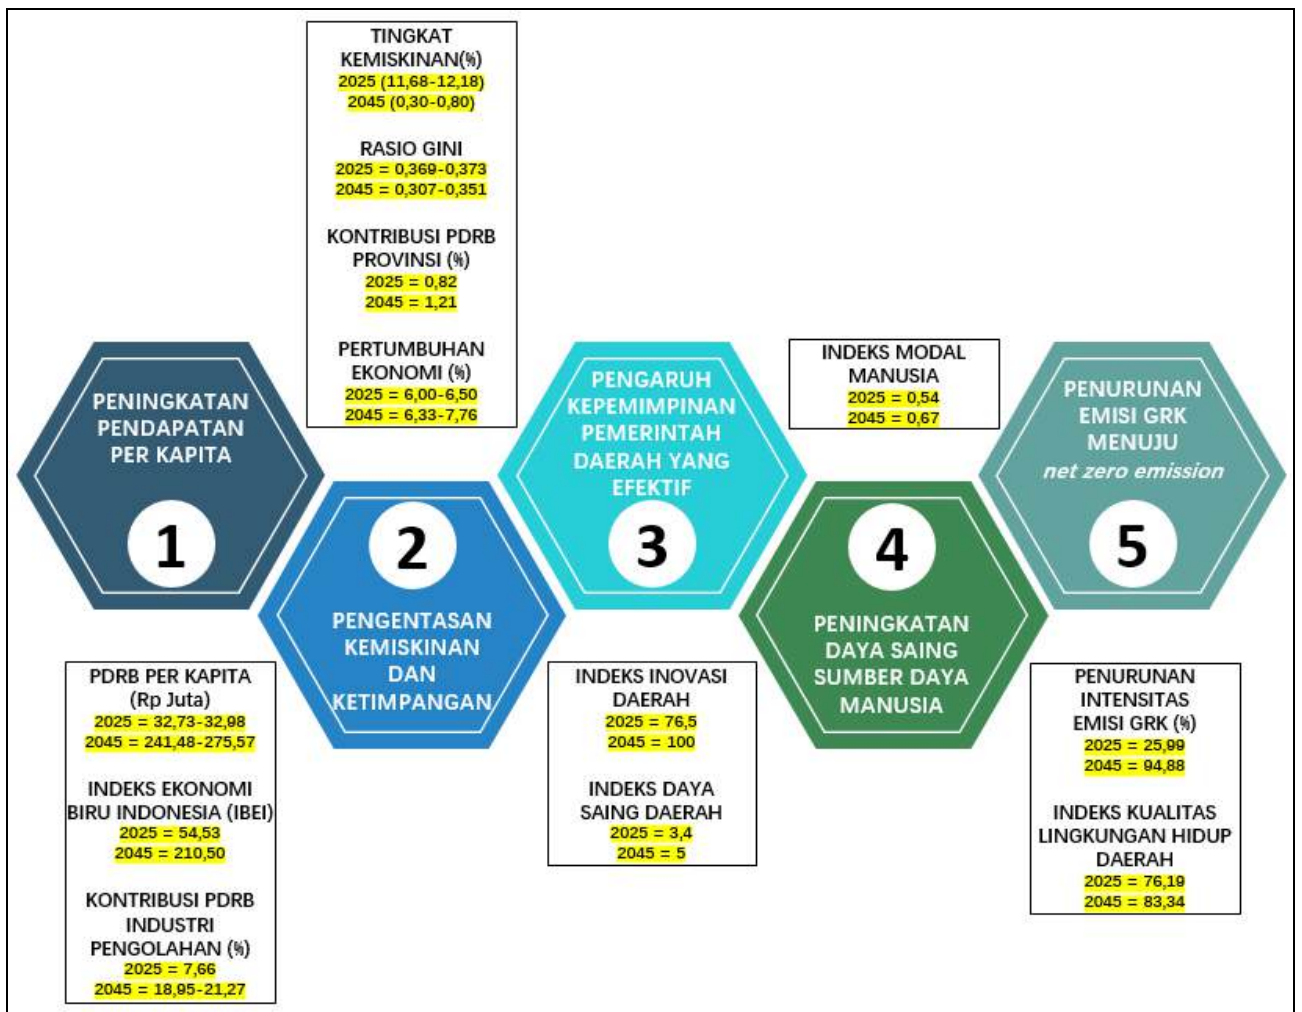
TINGKAT KEMISKINAN(%)
2025 (11,68-12,18)
2045 (0,30-0,80)

RASIO GINI
2025 = 0,369-0,373
2045 = 0,307-0,351

KONTRIBUSI PDRB PROVINSI (%)
2025 = 0,82
2045 = 1,21

PERTUMBUHAN EKONOMI (%)
2025 = 6,00-6,50
2045 = 6,33-7,76

PENINGKATAN PENDAPATAN PER KAPITA

1

2

PENGENTASAN KEMISKINAN DAN KETIMPANGAN

PENGARUH KEPEMIMPINAN PEMERINTAH DAERAH YANG EFEKTIF

3

INDEKS MODAL MANUSIA
2025 = 0,54
2045 = 0,67

4

PENINGKATAN DAYA SAING SUMBER DAYA MANUSIA

PENURUNAN EMISI GRK MENUJU net zero emission

5

PDRB PER KAPITA (Rp Juta)
2025 = 32,73-32,98
2045 = 241,48-275,57

INDEKS EKONOMI BIRU INDONESIA (IBEI)
2025 = 54,53
2045 = 210,50

KONTRIBUSI PDRB INDUSTRI PENGOLAHAN (%)
2025 = 7,66
2045 = 18,95-21,27

INDEKS INOVASI DAERAH
2025 = 76,5
2045 = 100

INDEKS DAYA SAING DAERAH
2025 = 3,4
2045 = 5

PENURUNAN INTENSITAS EMISI GRK (%)
2025 = 25,99
2045 = 94,88

INDEKS KUALITAS LINGKUNGAN HIDUP DAERAH
2025 = 76,19
2045 = 83,34